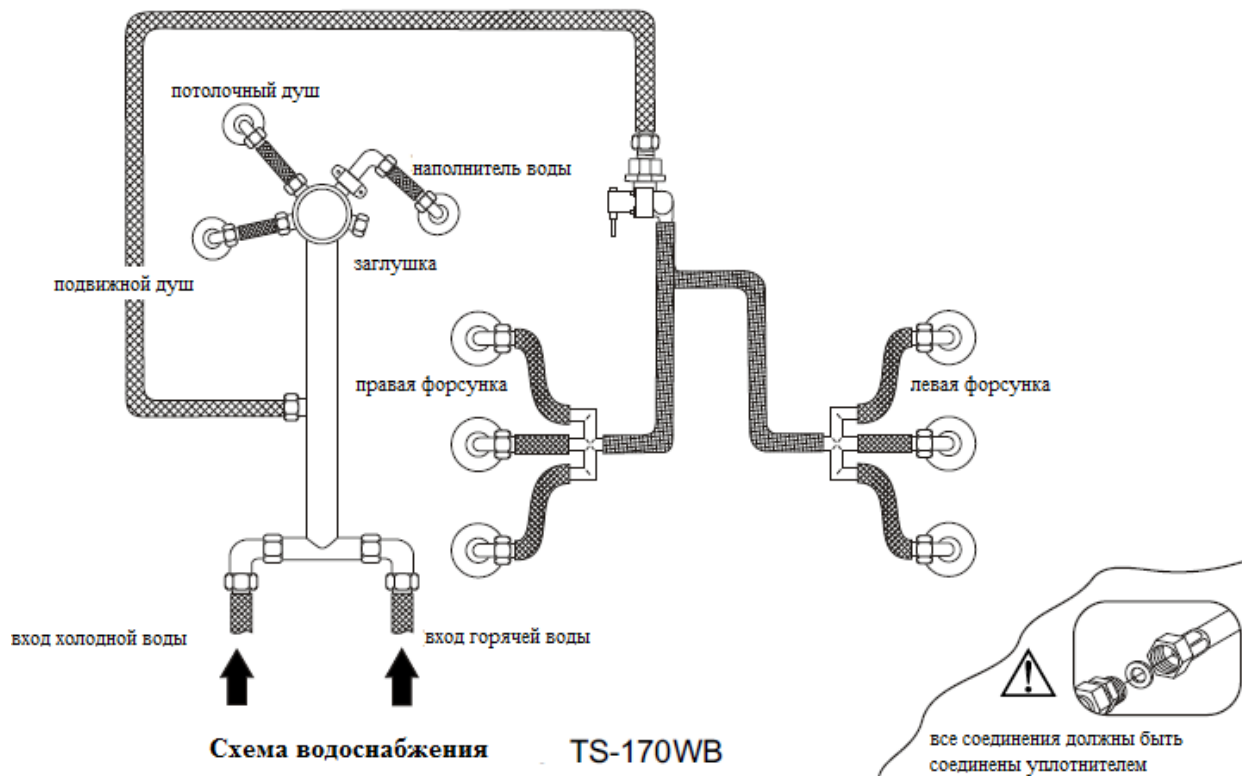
потолочный душ

наполнитель воды

заглушка

подвижной душ

правая форсунка

левая форсунка

вход холодной воды

вход горячей воды

Схема водоснабжения

TS-170WB

все соединения должны быть соединены уплотнителем